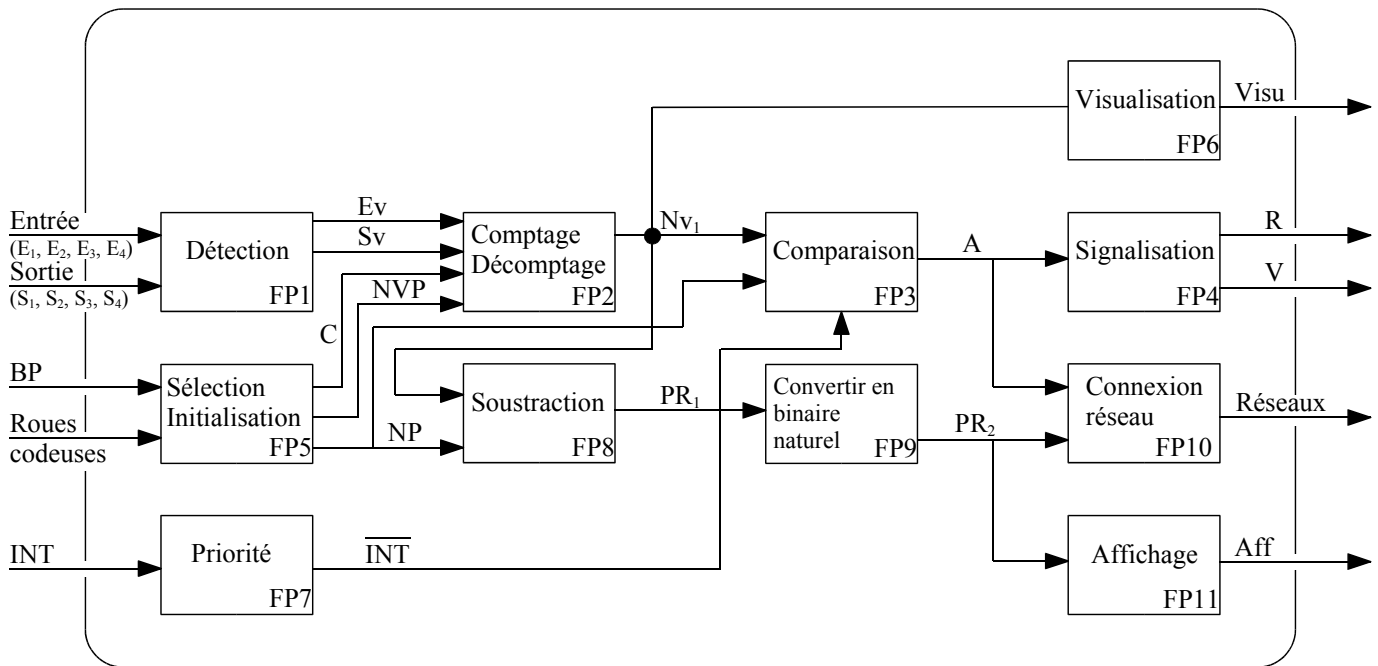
Visualisation
FP6
Visu

Entrée
($E_1$, $E_2$, $E_3$, $E_4$)
Sortie
($S_1$, $S_2$, $S_3$, $S_4$)

Détection
FP1

Ev
Sv
NVP
C

Comptage
Décomptage
FP2

$Nv_1$

Comparaison
FP3

A

Signalisation
FP4

R
V

BP
Roues codeuses

Sélection
Initialisation
FP5

NP

Soustraction
FP8

$PR_1$

Convertir en binaire naturel
FP9

$PR_2$

Connexion réseau
FP10

Réseaux

INT

Priorité
FP7

$\overline{INT}$

Affichage
FP11

Aff